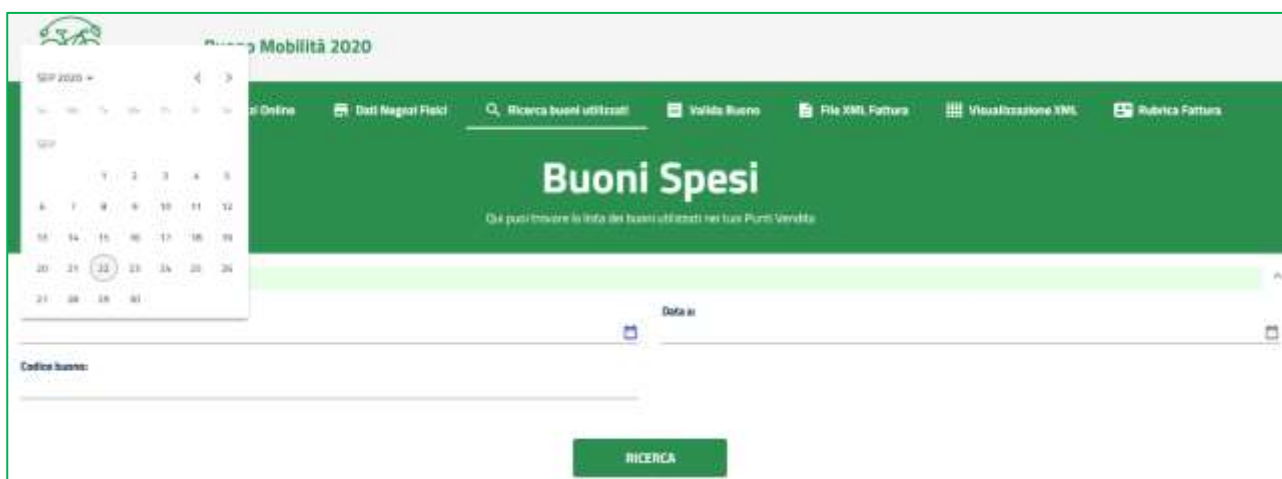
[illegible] Mobilità 2020

SEP 2020

SEP

| | | 1 | 2 | 3 | 4 | 5 |
|---|---|---|---|---|---|---|
| 6 | 7 | 8 | 9 | 10 | 11 | 12 |
| 13 | 14 | 15 | 16 | 17 | 18 | 19 |
| 20 | 21 | 22 | 23 | 24 | 25 | 26 |
| 27 | 28 | 29 | 30 | | | |

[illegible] Online

Dati Negozi Fisici

Ricerca buoni utilizzati

Valida Buono

File XML Fattura

Visualizzazione XML

Rubrica Fattura

Buoni Spesi

Qui puoi trovare la lista dei buoni utilizzati nei tuoi Punti Vendita

Data a:

Codice buono:

RICERCA